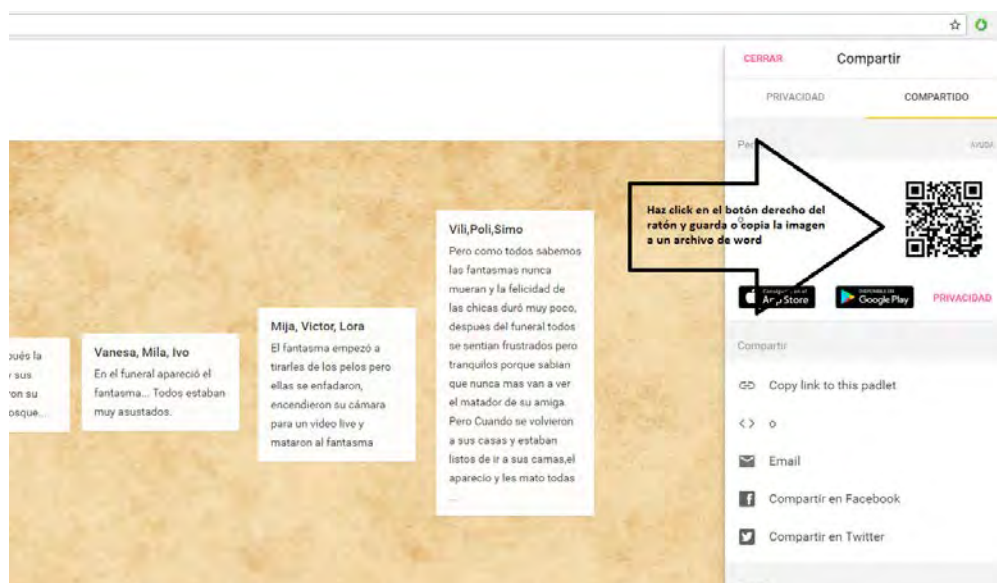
CERRAR Compartir

PRIVACIDAD COMPARTIDO

Per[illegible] AYUDA

Haz click en el botón derecho del ratón y guarda o copia la imagen a un archivo de word

App Store Google Play PRIVACIDAD

Compartir

Copy link to this padlet

<> o

Email

Compartir en Facebook

Compartir en Twitter

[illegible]pués la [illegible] sus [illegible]on su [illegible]osque...

Vanesa, Mila, Ivo

En el funeral apareció el fantasma... Todos estaban muy asustados.

Mija, Victor, Lora

El fantasma empezó a tirarles de los pelos pero ellas se enfadaron, encendieron su cámara para un video live y mataron al fantasma

Vili,Poli,Simo

Pero como todos sabemos las fantasmas nunca mueran y la felicidad de las chicas duró muy poco, despues del funeral todos se sentian frustrados pero tranquilos porque sabian que nunca mas van a ver el matador de su amiga. Pero Cuando se volvieron a sus casas y estaban listos de ir a sus camas,el aparecio y les mato todas ...